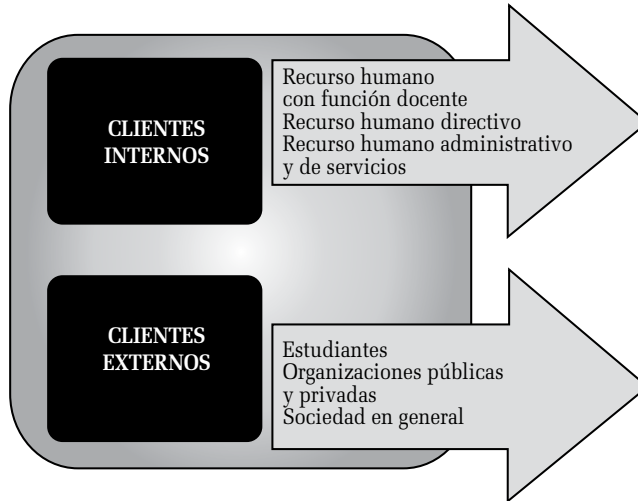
CLIENTES INTERNOS

Recurso humano con función docente
Recurso humano directivo
Recurso humano administrativo y de servicios

CLIENTES EXTERNOS

Estudiantes
Organizaciones públicas y privadas
Sociedad en general